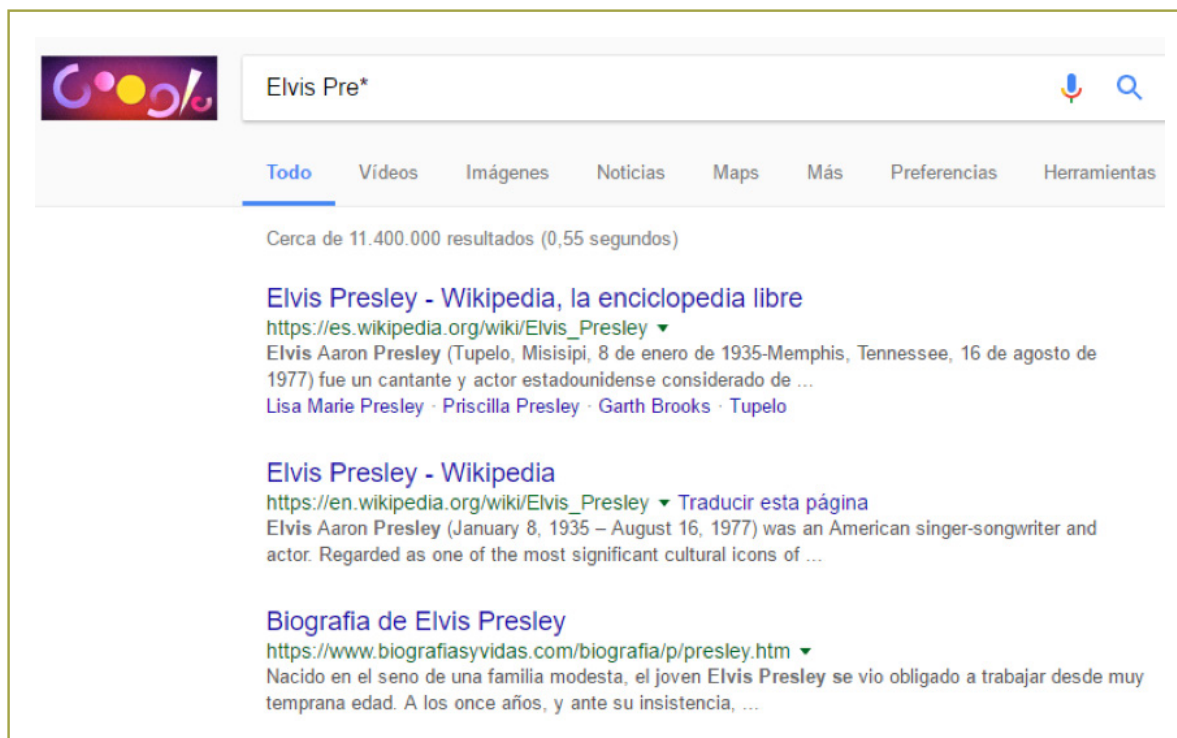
Elvis Pre*

Todo Vídeos Imágenes Noticias Maps Más Preferencias Herramientas

Cerca de 11.400.000 resultados (0,55 segundos)

Elvis Presley - Wikipedia, la enciclopedia libre
https://es.wikipedia.org/wiki/Elvis_Presley
Elvis Aaron Presley (Tupelo, Misisipi, 8 de enero de 1935-Memphis, Tennessee, 16 de agosto de 1977) fue un cantante y actor estadounidense considerado de ...
Lisa Marie Presley · Priscilla Presley · Garth Brooks · Tupelo

Elvis Presley - Wikipedia
https://en.wikipedia.org/wiki/Elvis_Presley Traducir esta página
Elvis Aaron Presley (January 8, 1935 – August 16, 1977) was an American singer-songwriter and actor. Regarded as one of the most significant cultural icons of ...

Biografia de Elvis Presley
https://www.biografiasyvidas.com/biografia/p/presley.htm
Nacido en el seno de una familia modesta, el joven Elvis Presley se vio obligado a trabajar desde muy temprana edad. A los once años, y ante su insistencia, ...